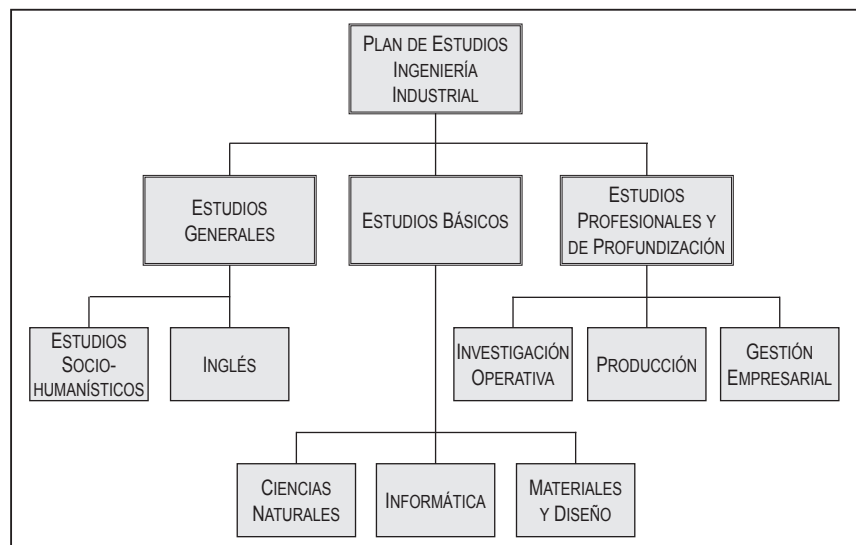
Plan de Estudios Ingeniería Industrial

Estudios Generales

Estudios Básicos

Estudios Profesionales y de Profundización

Estudios Socio-humanísticos

Inglés

Investigación Operativa

Producción

Gestión Empresarial

Ciencias Naturales

Informática

Materiales y Diseño